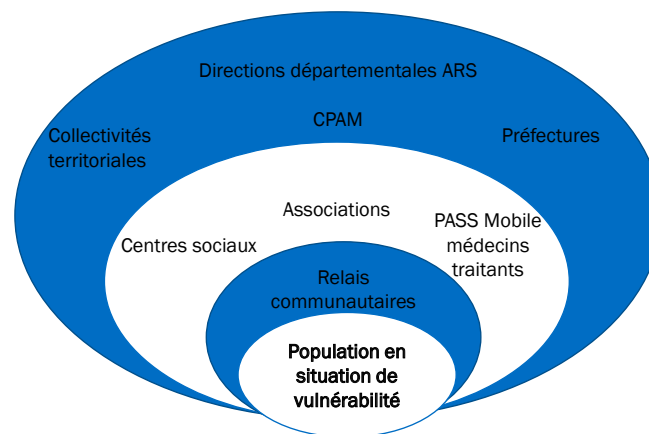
Directions départementales ARS

CPAM

Collectivités territoriales

Préfectures

Associations

Centres sociaux

PASS Mobile médecins traitants

Relais communautaires

Population en situation de vulnérabilité